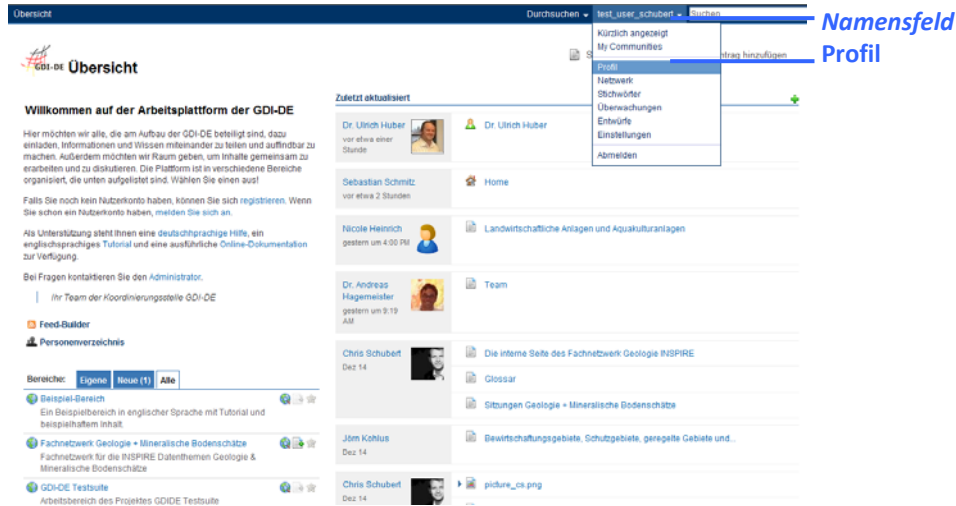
Übersicht

Durchsuchen ▾ test_user_schubert ▾ Suchen

Namensfeld

Profil

Kürzlich angezeigt
My Communities
Profil
Netzwerk
Stichwörter
Überwachungen
Entwürfe
Einstellungen
Abmelden

GDI-DE Übersicht

S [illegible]ntrag hinzufügen

Willkommen auf der Arbeitsplattform der GDI-DE

Hier möchten wir alle, die am Aufbau der GDI-DE beteiligt sind, dazu einladen, Informationen und Wissen miteinander zu teilen und auffindbar zu machen. Außerdem möchten wir Raum geben, um Inhalte gemeinsam zu erarbeiten und zu diskutieren. Die Plattform ist in verschiedene Bereiche organisiert, die unten aufgelistet sind. Wählen Sie einen aus!

Falls Sie noch kein Nutzerkonto haben, können Sie sich registrieren. Wenn Sie schon ein Nutzerkonto haben, melden Sie sich an.

Als Unterstützung steht Ihnen eine deutschsprachige Hilfe, ein englischsprachiges Tutorial und eine ausführliche Online-Dokumentation zur Verfügung.

Bei Fragen kontaktieren Sie den Administrator.

Ihr Team der Koordinierungsstelle GDI-DE

Feed-Builder
Personenverzeichnis

Bereiche: Eigene Neue (1) Alle

Beispiel-Bereich
Ein Beispielbereich in englischer Sprache mit Tutorial und beispielhaftem Inhalt.

Fachnetzwerk Geologie + Mineralische Bodenschätze
Fachnetzwerk für die INSPIRE Datenthemen Geologie & Mineralische Bodenschätze

GDI-DE Testsuite
Arbeitsbereich des Projektes GDIDE Testsuite

Zuletzt aktualisiert

| | |
|---|---|
| Dr. Ulrich Huber vor etwa einer Stunde | Dr. Ulrich Huber |
| Sebastian Schmitz vor etwa 2 Stunden | Home |
| Nicole Heinrich gestern um 4:00 PM | Landwirtschaftliche Anlagen und Aquakulturanlagen |
| Dr. Andreas Hagemeister gestern um 9:19 AM | Team |
| Chris Schubert Dez 14 | Die interne Seite des Fachnetzwerk Geologie INSPIRE<br>Glossar<br>Sitzungen Geologie + Mineralische Bodenschätze |
| Jörn Kohlus Dez 14 | Bewirtschaftungsgebiete, Schutzgebiete, geregelte Gebiete und... |
| Chris Schubert Dez 14 | picture_cs.png |